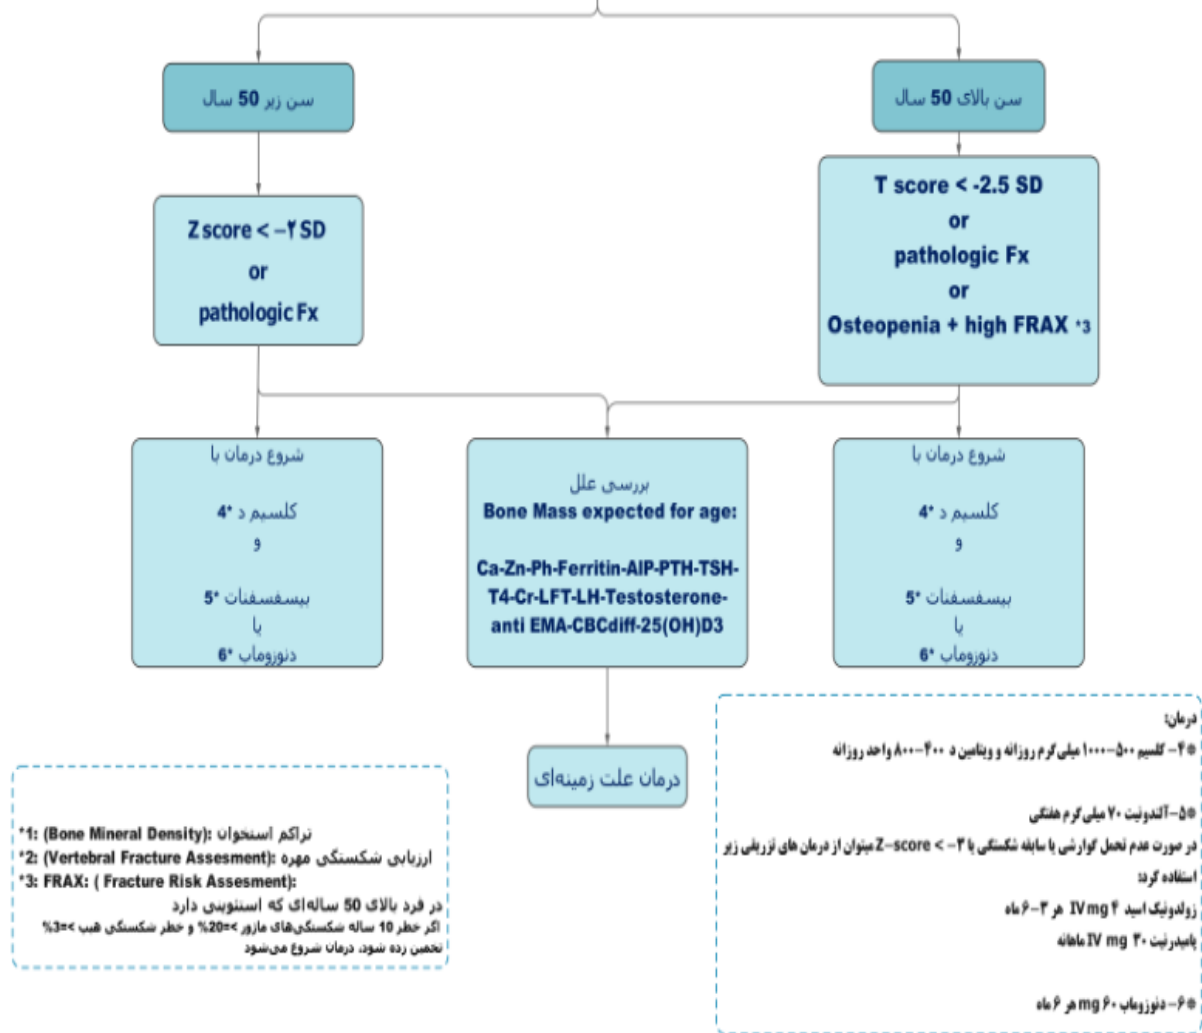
سن بالای 50 سال

سن زیر 50 سال

T score < -2.5 SD
or
pathologic Fx
or
Osteopenia + high FRAX *3

Z score < −۲ SD
or
pathologic Fx

شروع درمان با
کلسیم د *4
و
بیسفسفنات *5
یا
دنوزوماب *6

بررسی علل
Bone Mass expected for age:
Ca-Zn-Ph-Ferritin-AIP-PTH-TSH-T4-Cr-LFT-LH-Testosterone-anti EMA-CBCdiff-25(OH)D3

شروع درمان با
کلسیم د *4
و
بیسفسفنات *5
یا
دنوزوماب *6

درمان علت زمینه‌ای

درمان:
*۴- کلسیم ۵۰۰-۱۰۰۰ میلی گرم روزانه و ویتامین د ۴۰۰-۸۰۰ واحد روزانه

*۵- آلندرونیت ۷۰ میلی گرم هفتگی
در صورت عدم تحمل گوارشی یا سابقه شکستگی با Z-score < -۳ میتوان از درمان های تزریقی زیر استفاده کرد:
زولدونیک اسید ۴ IV mg هر ۳-۶ ماه
پامیدرنیت ۳۰ IV mg ماهانه

*۶- دنوزوماب ۶۰ mg هر ۶ ماه

*1: (Bone Mineral Density): تراکم استخوان
*2: (Vertebral Fracture Assesment): ارزیابی شکستگی مهره
*3: FRAX: ( Fracture Risk Assesment):
در فرد بالای 50 ساله‌ای که استئوپنی دارد
اگر خطر 10 ساله شکستگی‌های ماژور >=20% و خطر شکستگی هیپ >=3% تخمین زده شود، درمان شروع می‌شود